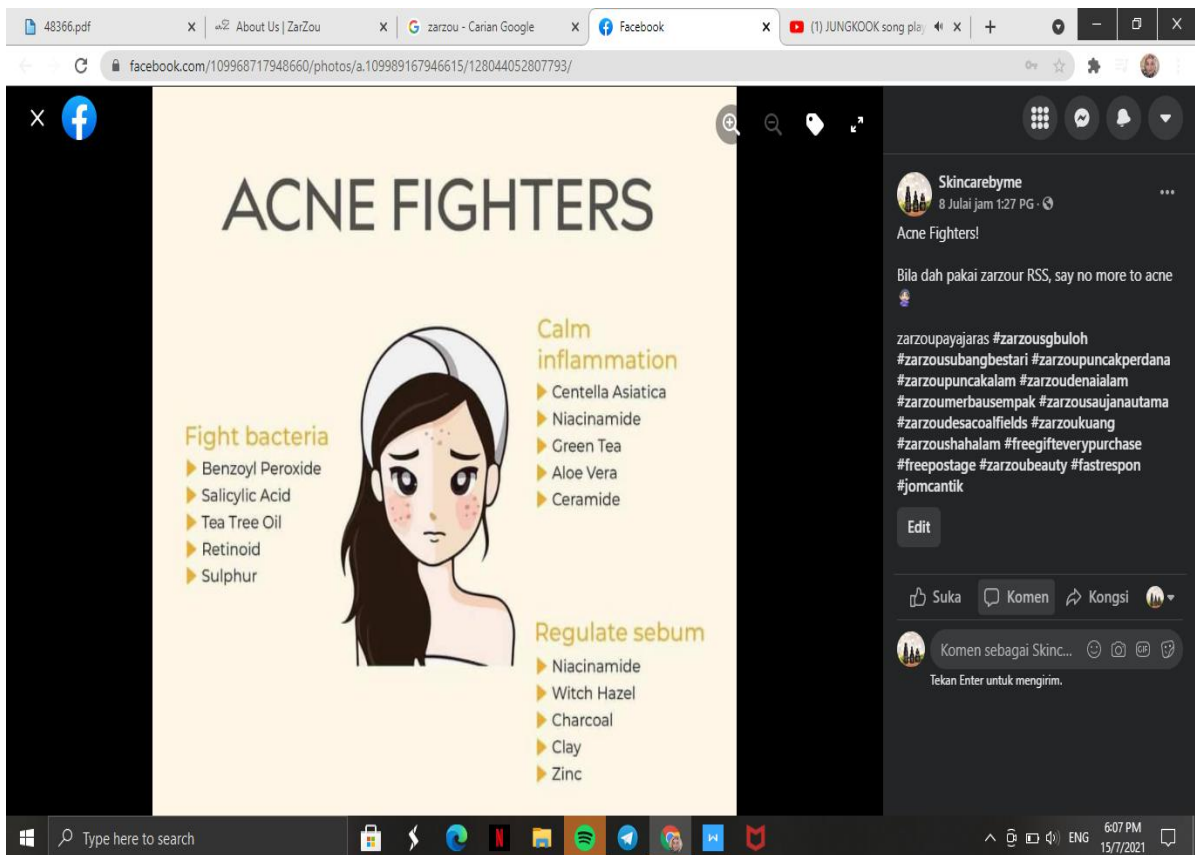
48366.pdf
About Us | ZarZou
zarzou - Carian Google
Facebook
(1) JUNGKOOK song play

facebook.com/109968717948660/photos/a.109989167946615/128044052807793/

ACNE FIGHTERS

Fight bacteria
Benzoyl Peroxide
Salicylic Acid
Tea Tree Oil
Retinoid
Sulphur

Calm inflammation
Centella Asiatica
Niacinamide
Green Tea
Aloe Vera
Ceramide

Regulate sebum
Niacinamide
Witch Hazel
Charcoal
Clay
Zinc

Skincarebyme
8 Julai jam 1:27 PG ·

Acne Fighters!

Bila dah pakai zarzour RSS, say no more to acne

zarzoupayajaras #zarzousgbuloh #zarzousubangbestari #zarzoupuncakperdana #zarzoupuncakalam #zarzoudenaialam #zarzoumerbausempak #zarzousaujanautama #zarzoudesacoalfields #zarzoukuang #zarzoushahalam #freegifteverypurchase #freepostage #zarzoubeauty #fastrespon #jomcantik

Edit

Suka
Komen
Kongsi

Komen sebagai Skinc...

Tekan Enter untuk mengirim.

Type here to search

ENG
6:07 PM
15/7/2021